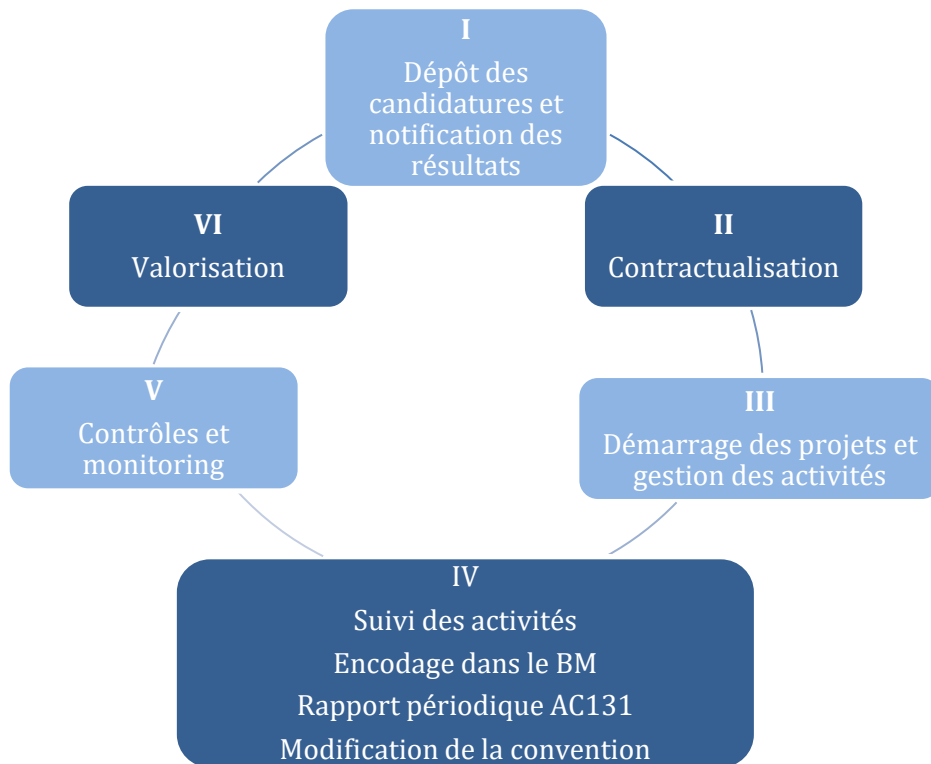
I
Dépôt des candidatures et notification des résultats

II
Contractualisation

III
Démarrage des projets et gestion des activités

IV
Suivi des activités
Encodage dans le BM
Rapport périodique AC131
Modification de la convention

V
Contrôles et monitoring

VI
Valorisation